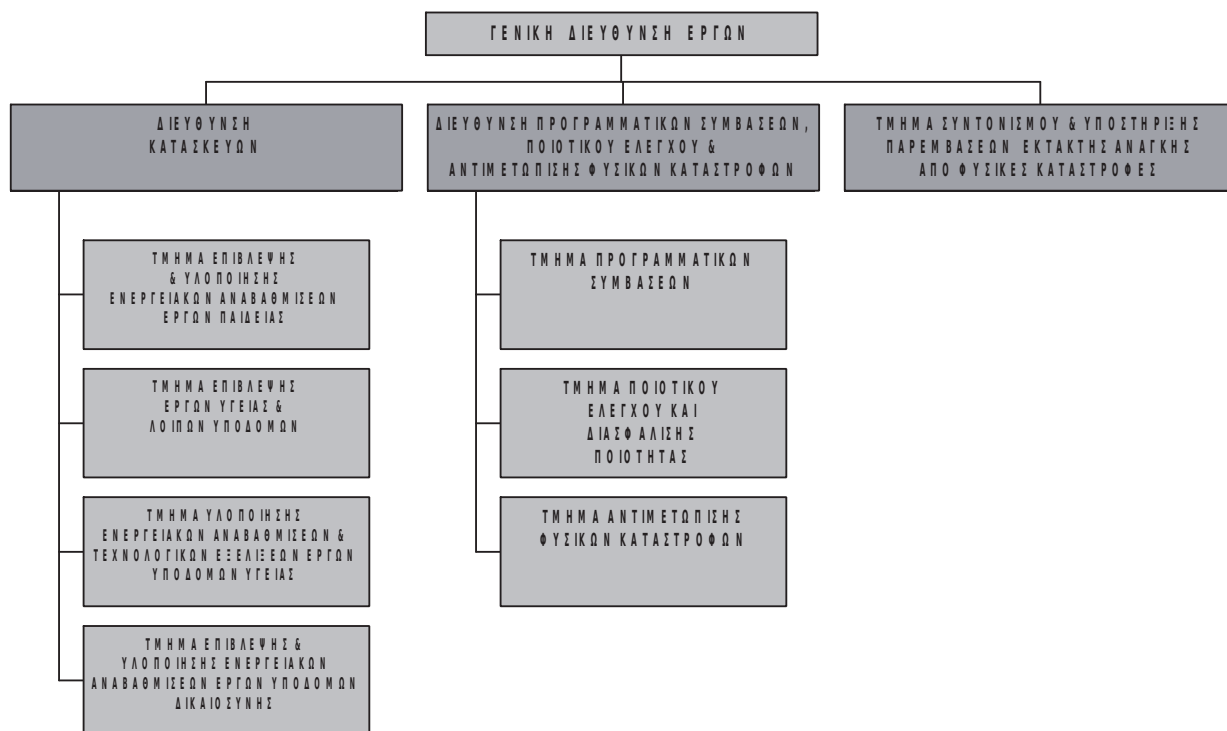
ΓΕΝΙΚΗ ΔΙΕΥΘΥΝΣΗ ΕΡΓΩΝ

ΔΙΕΥΘΥΝΣΗ ΚΑΤΑΣΚΕΥΩΝ

ΔΙΕΥΘΥΝΣΗ ΠΡΟΓΡΑΜΜΑΤΙΚΩΝ ΣΥΜΒΑΣΕΩΝ, ΠΟΙΟΤΙΚΟΥ ΕΛΕΓΧΟΥ & ΑΝΤΙΜΕΤΩΠΙΣΗΣ ΦΥΣΙΚΩΝ ΚΑΤΑΣΤΡΟΦΩΝ

ΤΜΗΜΑ ΣΥΝΤΟΝΙΣΜΟΥ & ΥΠΟΣΤΗΡΙΞΗΣ ΠΑΡΕΜΒΑΣΕΩΝ ΕΚΤΑΚΤΗΣ ΑΝΑΓΚΗΣ ΑΠΟ ΦΥΣΙΚΕΣ ΚΑΤΑΣΤΡΟΦΕΣ

ΤΜΗΜΑ ΕΠΙΒΛΕΨΗΣ & ΥΛΟΠΟΙΗΣΗΣ ΕΝΕΡΓΕΙΑΚΩΝ ΑΝΑΒΑΘΜΙΣΕΩΝ ΕΡΓΩΝ ΠΑΙΔΕΙΑΣ

ΤΜΗΜΑ ΕΠΙΒΛΕΨΗΣ ΕΡΓΩΝ ΥΓΕΙΑΣ & ΛΟΙΠΩΝ ΥΠΟΔΟΜΩΝ

ΤΜΗΜΑ ΥΛΟΠΟΙΗΣΗΣ ΕΝΕΡΓΕΙΑΚΩΝ ΑΝΑΒΑΘΜΙΣΕΩΝ & ΤΕΧΝΟΛΟΓΙΚΩΝ ΕΞΕΛΙΞΕΩΝ ΕΡΓΩΝ ΥΠΟΔΟΜΩΝ ΥΓΕΙΑΣ

ΤΜΗΜΑ ΕΠΙΒΛΕΨΗΣ & ΥΛΟΠΟΙΗΣΗΣ ΕΝΕΡΓΕΙΑΚΩΝ ΑΝΑΒΑΘΜΙΣΕΩΝ ΕΡΓΩΝ ΥΠΟΔΟΜΩΝ ΔΙΚΑΙΟΣΥΝΗΣ

ΤΜΗΜΑ ΠΡΟΓΡΑΜΜΑΤΙΚΩΝ ΣΥΜΒΑΣΕΩΝ

ΤΜΗΜΑ ΠΟΙΟΤΙΚΟΥ ΕΛΕΓΧΟΥ ΚΑΙ ΔΙΑΣΦΑΛΙΣΗΣ ΠΟΙΟΤΗΤΑΣ

ΤΜΗΜΑ ΑΝΤΙΜΕΤΩΠΙΣΗΣ ΦΥΣΙΚΩΝ ΚΑΤΑΣΤΡΟΦΩΝ